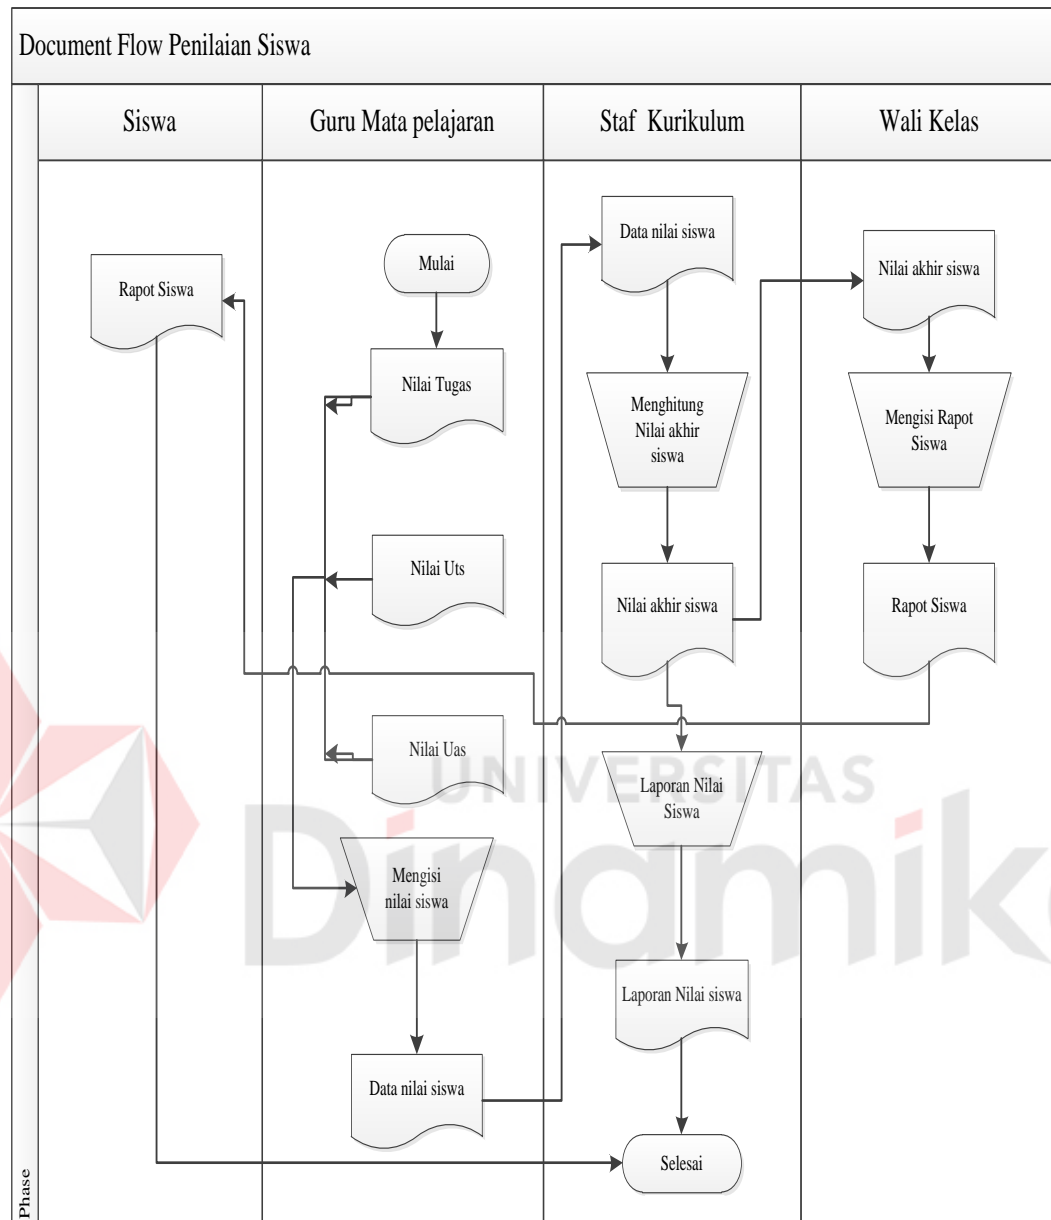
Document Flow Penilaian Siswa

Siswa

Guru Mata pelajaran

Staf Kurikulum

Wali Kelas

Rapot Siswa

Mulai

Nilai Tugas

Nilai Uts

Nilai Uas

Mengisi nilai siswa

Data nilai siswa

Data nilai siswa

Menghitung Nilai akhir siswa

Nilai akhir siswa

Laporan Nilai Siswa

Laporan Nilai siswa

Selesai

Nilai akhir siswa

Mengisi Rapot Siswa

Rapot Siswa

UNIVERSITAS

Dinamika

Phase